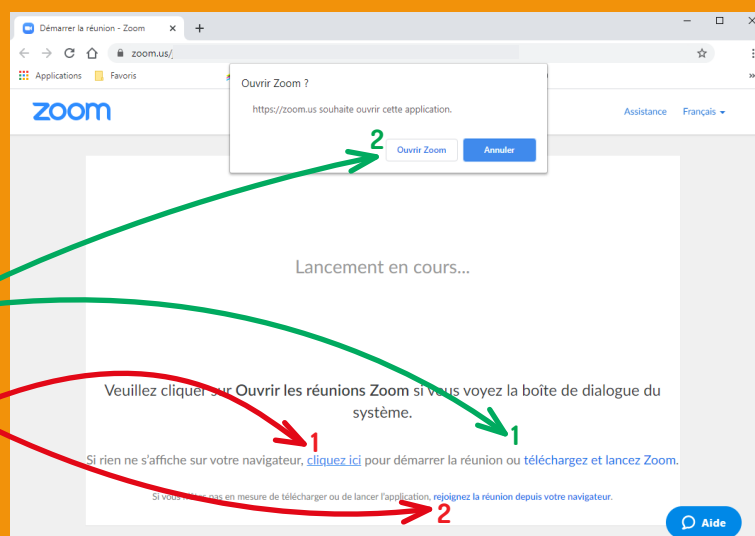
Démarrer la réunion - Zoom

zoom.us/

Applications
Favoris

zoom

Assistance
Français

Ouvrir Zoom ?

https://zoom.us souhaite ouvrir cette application.

2

Ouvrir Zoom
Annuler

Lancement en cours...

Veuillez cliquer sur Ouvrir les réunions Zoom si vous voyez la boîte de dialogue du système.

1

1

Si rien ne s'affiche sur votre navigateur, cliquez ici pour démarrer la réunion ou téléchargez et lancez Zoom.

Si vous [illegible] pas en mesure de télécharger ou de lancer l'application, rejoignez la réunion depuis votre navigateur.

2

Aide